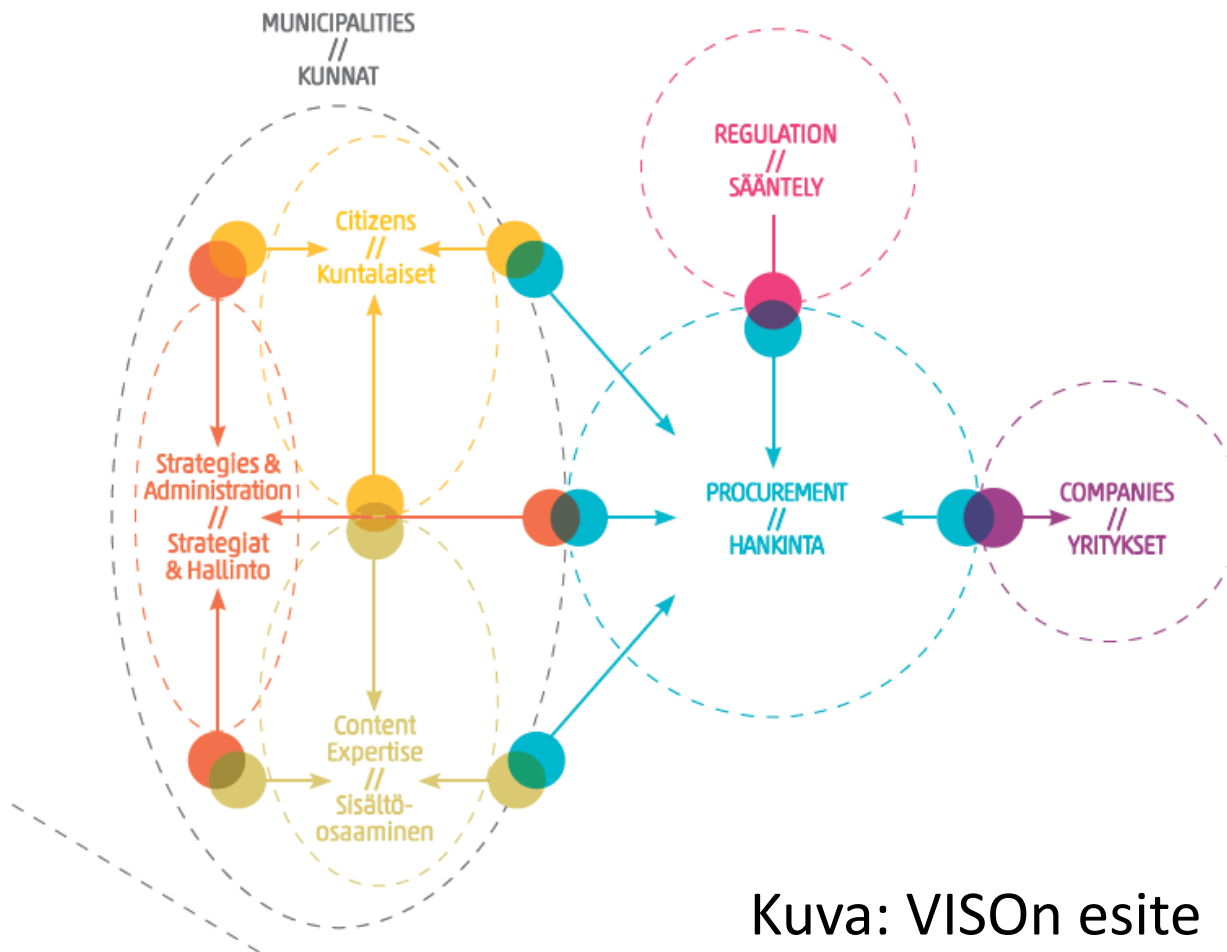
MUNICIPALITIES
//
KUNNAT

REGULATION
//
SÄÄNTELY

Citizens
//
Kuntalaiset

Strategies &
Administration
//
Strategiat
& Hallinto

PROCUREMENT
//
HANKINTA

COMPANIES
//
YRITYKSET

Content
Expertise
//
Sisältöosaaminen

Kuva: VISOn esite